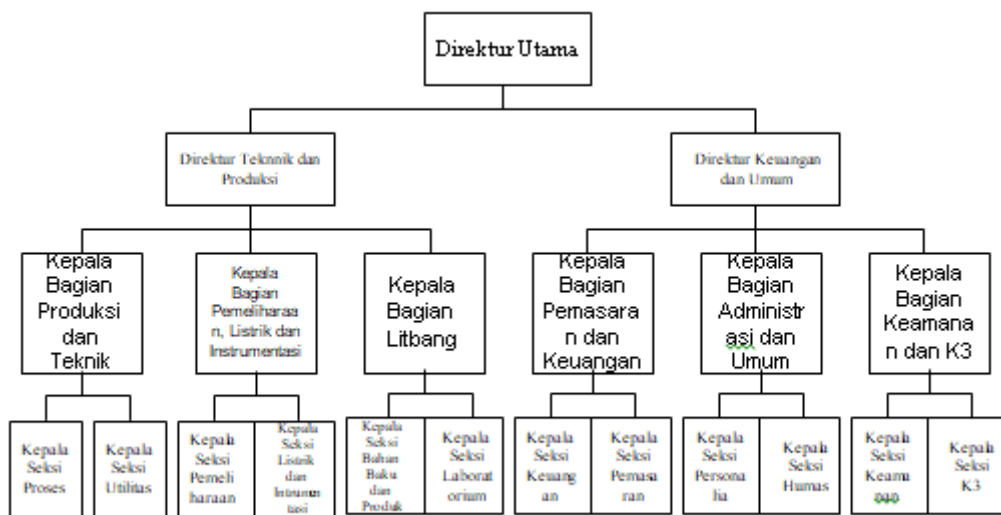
Direktur Utama

Direktur Teknnik dan Produksi

Direktur Keuangan dan Umum

Kepala Bagian Produksi dan Teknik

Kepala Bagian Pemeliharaan, Listrik dan Instrumentasi

Kepala Bagian Litbang

Kepala Bagian Pemasaran dan Keuangan

Kepala Bagian Administrasi dan Umum

Kepala Bagian Keamanan dan K3

Kepala Seksi Proses

Kepala Seksi Utilitas

Kepala Seksi Pemeliharaan

Kepala Seksi Listrik dan Intrumentasi

Kepala Seksi Bahan Baku dan Produk

Kepala Seksi Laboratorium

Kepala Seksi Keuangan

Kepala Seksi Pemasaran

Kepala Seksi Personalia

Kepala Seksi Humas

Kepala Seksi Keamanan

Kepala Seksi K3